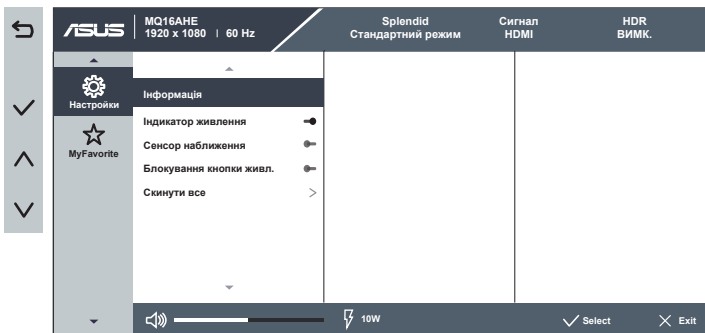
/ISUS MQ16AHE
1920 x 1080 | 60 Hz

Splendid
Стандартний режим

Сигнал
HDMI

HDR
ВИМК.

Настройки

MyFavorite

Інформація

Індикатор живлення

Сенсор наближення

Блокування кнопки живл.

Скинути все

10W

Select

Exit